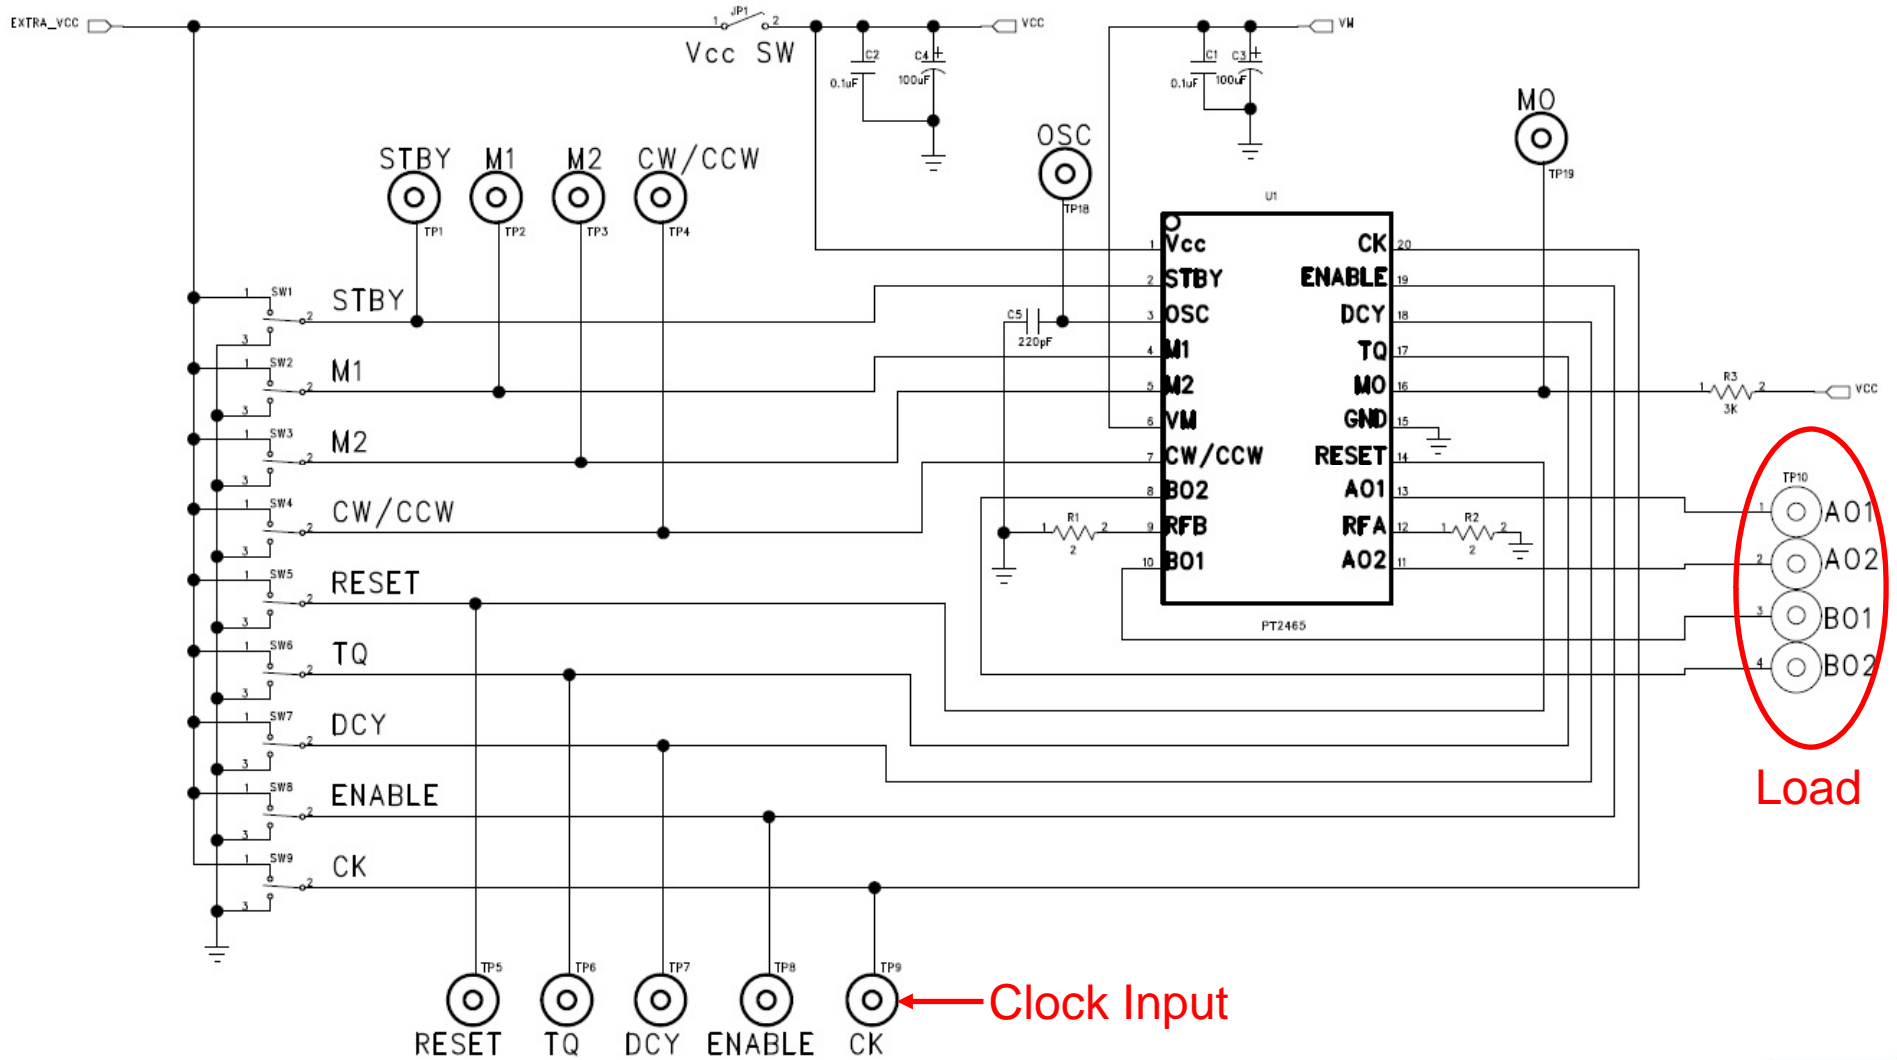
EXTRA_VCC
JP1
1 2
Vcc SW
C2
0.1uF
C4
100uF
VCC
C1
0.1uF
C3
100uF
VM
MO
TP19
OSC
TP18
U1
STBY M1 M2 CW/CCW
TP1 TP2 TP3 TP4

| | | | |
|---|---|---|---|
| 1 | Vcc | CK | 20 |
| 2 | STBY | ENABLE | 19 |
| 3 | OSC | DCY | 18 |
| 4 | M1 | TQ | 17 |
| 5 | M2 | MO | 16 |
| 6 | VM | GND | 15 |
| 7 | CW/CCW | RESET | 14 |
| 8 | BO2 | AO1 | 13 |
| 9 | RFB | RFA | 12 |
| 10 | BO1 | AO2 | 11 |

PT2465
C5
220pF
R1
1 2
2
R2
1 2
2
R3
1 2
3K
VCC
SW1 1 2 3 STBY
SW2 1 2 3 M1
SW3 1 2 3 M2
SW4 1 2 3 CW/CCW
SW5 1 2 3 RESET
SW6 1 2 3 TQ
SW7 1 2 3 DCY
SW8 1 2 3 ENABLE
SW9 1 2 3 CK
TP10
1 AO1
2 AO2
3 BO1
4 BO2
Load
TP5 TP6 TP7 TP8 TP9
RESET TQ DCY ENABLE CK
Clock Input